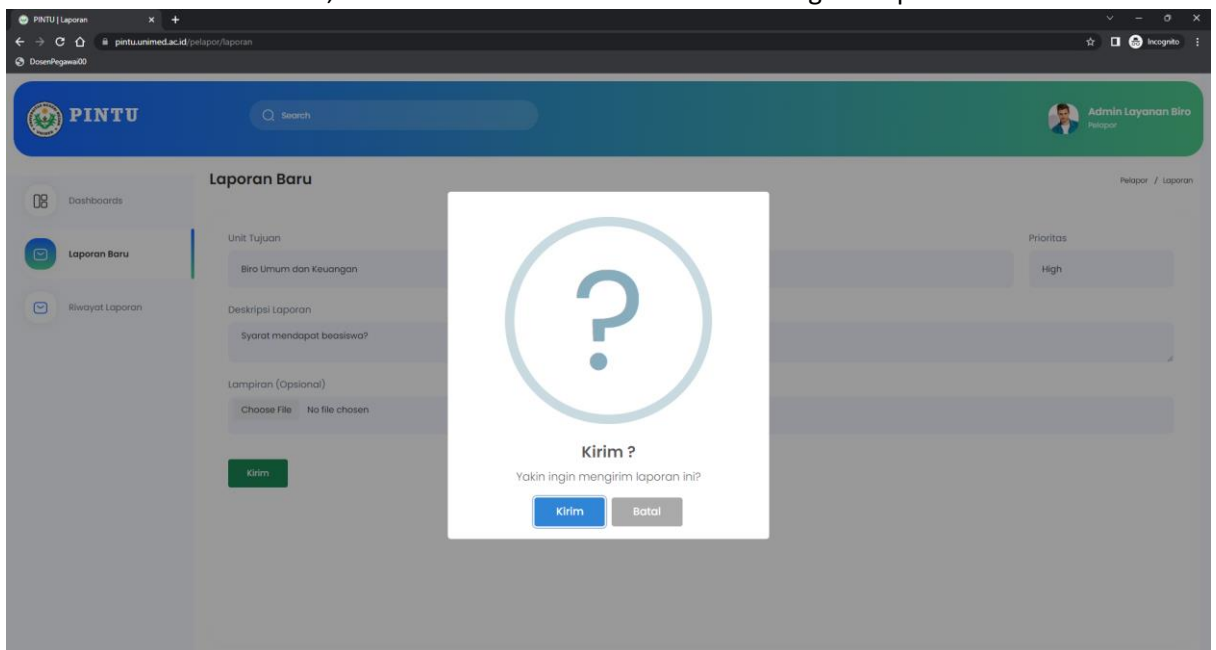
PINTU | Laporan
pintu.unimed.ac.id/pelapor/laporan
Incognito
DosenPegawai00

PINTU
Search
Admin Layanan Biro
Pelapor

Dashboards
Laporan Baru
Riwayat Laporan

Laporan Baru
Pelapor / Laporan

Unit Tujuan
Biro Umum dan Keuangan
Prioritas
High
Deskripsi Laporan
Syarat mendapat beasiswa?
Lampiran (Opsional)
Choose File No file chosen
Kirim

?
Kirim ?
Yakin ingin mengirim laporan ini?
Kirim
Batal